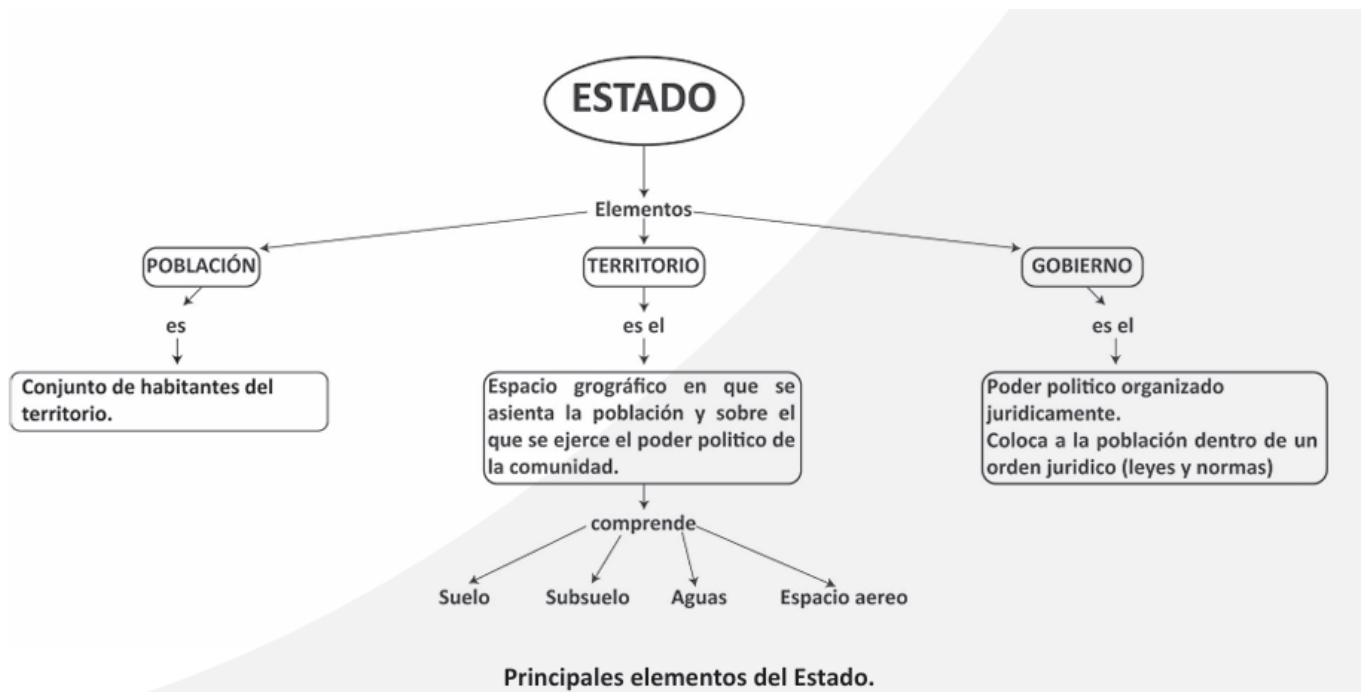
ESTADO

Elementos

POBLACIÓN

es

Conjunto de habitantes del territorio.

TERRITORIO

es el

Espacio grográfico en que se asienta la población y sobre el que se ejerce el poder politico de la comunidad.

comprende

Suelo

Subsuelo

Aguas

Espacio aereo

GOBIERNO

es el

Poder politico organizado juridicamente.
Coloca a la población dentro de un orden juridico (leyes y normas)

Principales elementos del Estado.